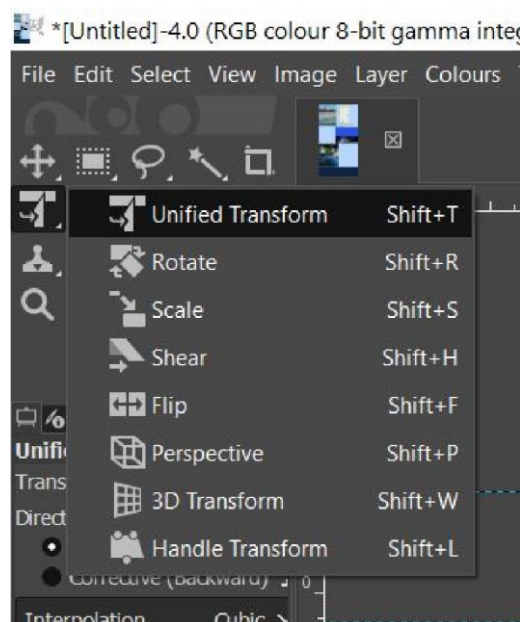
*[Untitled]-4.0 (RGB colour 8-bit gamma integ

File Edit Select View Image Layer Colours

| | |
|---|---|
| Unified Transform | Shift+T |
| Rotate | Shift+R |
| Scale | Shift+S |
| Shear | Shift+H |
| Flip | Shift+F |
| Perspective | Shift+P |
| 3D Transform | Shift+W |
| Handle Transform | Shift+L |

Unifi
Trans
Direct
Corrective (Backward)
Interpolation Cubic